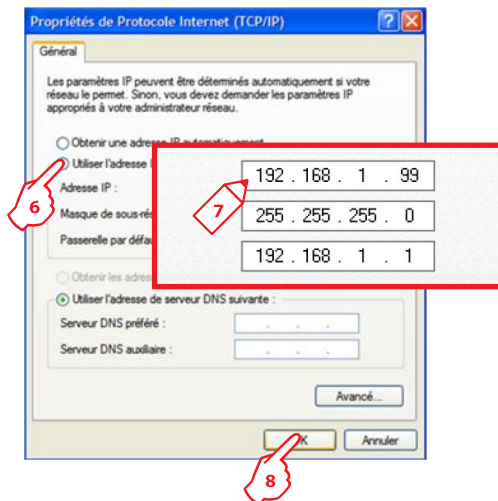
Propriétés de Protocole Internet (TCP/IP)

Général

Les paramètres IP peuvent être déterminés automatiquement si votre réseau le permet. Sinon, vous devez demander les paramètres IP appropriés à votre administrateur réseau.

Obtenir une adresse IP automatiquement

Utiliser l'adresse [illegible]

6

Adresse IP :

Masque de sous-rés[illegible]

Passerelle par défau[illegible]

7

192 . 168 . 1 . 99

255 . 255 . 255 . 0

192 . 168 . 1 . 1

Obtenir les adres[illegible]

Utiliser l'adresse de serveur DNS suivante :

Serveur DNS préféré :

Serveur DNS auxiliaire :

Avancé...

OK

Annuler

8